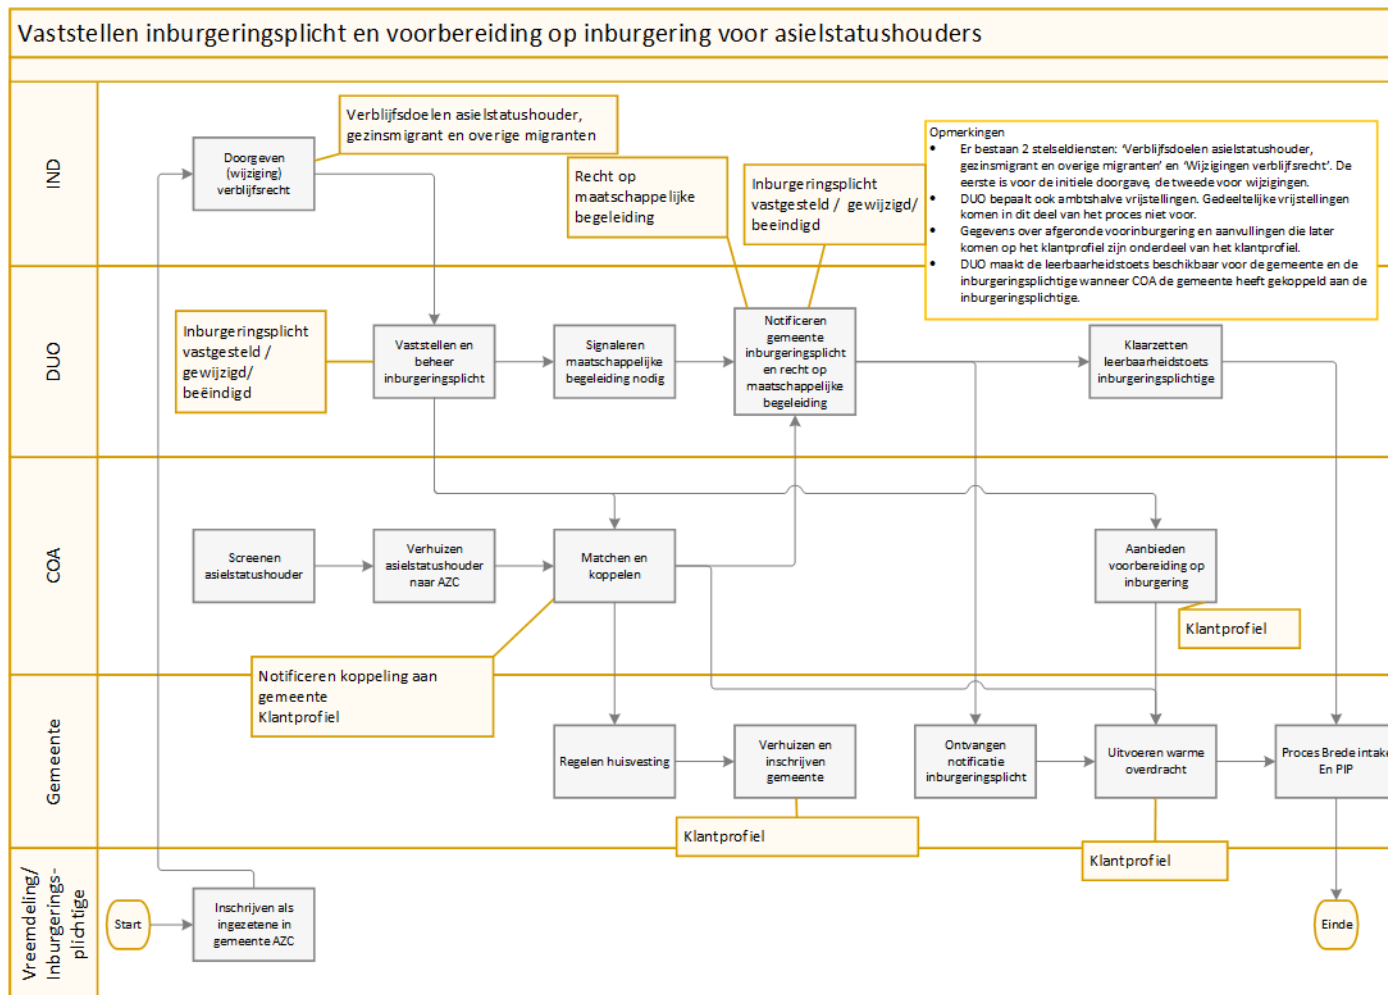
Vaststellen inburgeringsplicht en voorbereiding op inburgering voor asielstatushouders

IND

Doorgeven (wijziging) verblijfsrecht

Verblijfsdoelen asielstatushouder, gezinsmigrant en overige migranten

Recht op maatschappelijke begeleiding

Inburgeringsplicht vastgesteld / gewijzigd/ beeindigd

Opmerkingen
• Er bestaan 2 stelseldiensten: 'Verblijfsdoelen asielstatushouder, gezinsmigrant en overige migranten' en 'Wijzigingen verblijfsrecht'. De eerste is voor de initiele doorgave, de tweede voor wijzigingen.
• DUO bepaalt ook ambtshalve vrijstellingen. Gedeeltelijke vrijstellingen komen in dit deel van het proces niet voor.
• Gegevens over afgeronde voorinburgering en aanvullingen die later komen op het klantprofiel zijn onderdeel van het klantprofiel.
• DUO maakt de leerbaarheidstoets beschikbaar voor de gemeente en de inburgeringsplichtige wanneer COA de gemeente heeft gekoppeld aan de inburgeringsplichtige.

DUO

Inburgeringsplicht vastgesteld / gewijzigd/ beëindigd

Vaststellen en beheer inburgeringsplicht

Signaleren maatschappelijke begeleiding nodig

Notificeren gemeente inburgeringsplicht en recht op maatschappelijke begeleiding

Klaarzetten leerbaarheidstoets inburgeringsplichtige

COA

Screenen asielstatushouder

Verhuizen asielstatushouder naar AZC

Matchen en koppelen

Aanbieden voorbereiding op inburgering

Klantprofiel

Notificeren koppeling aan gemeente
Klantprofiel

Gemeente

Regelen huisvesting

Verhuizen en inschrijven gemeente

Ontvangen notificatie inburgeringsplicht

Uitvoeren warme overdracht

Proces Brede intake En PIP

Klantprofiel

Klantprofiel

Vreemdeling/ Inburgerings-plichtige

Start

Inschrijven als ingezetene in gemeente AZC

Einde